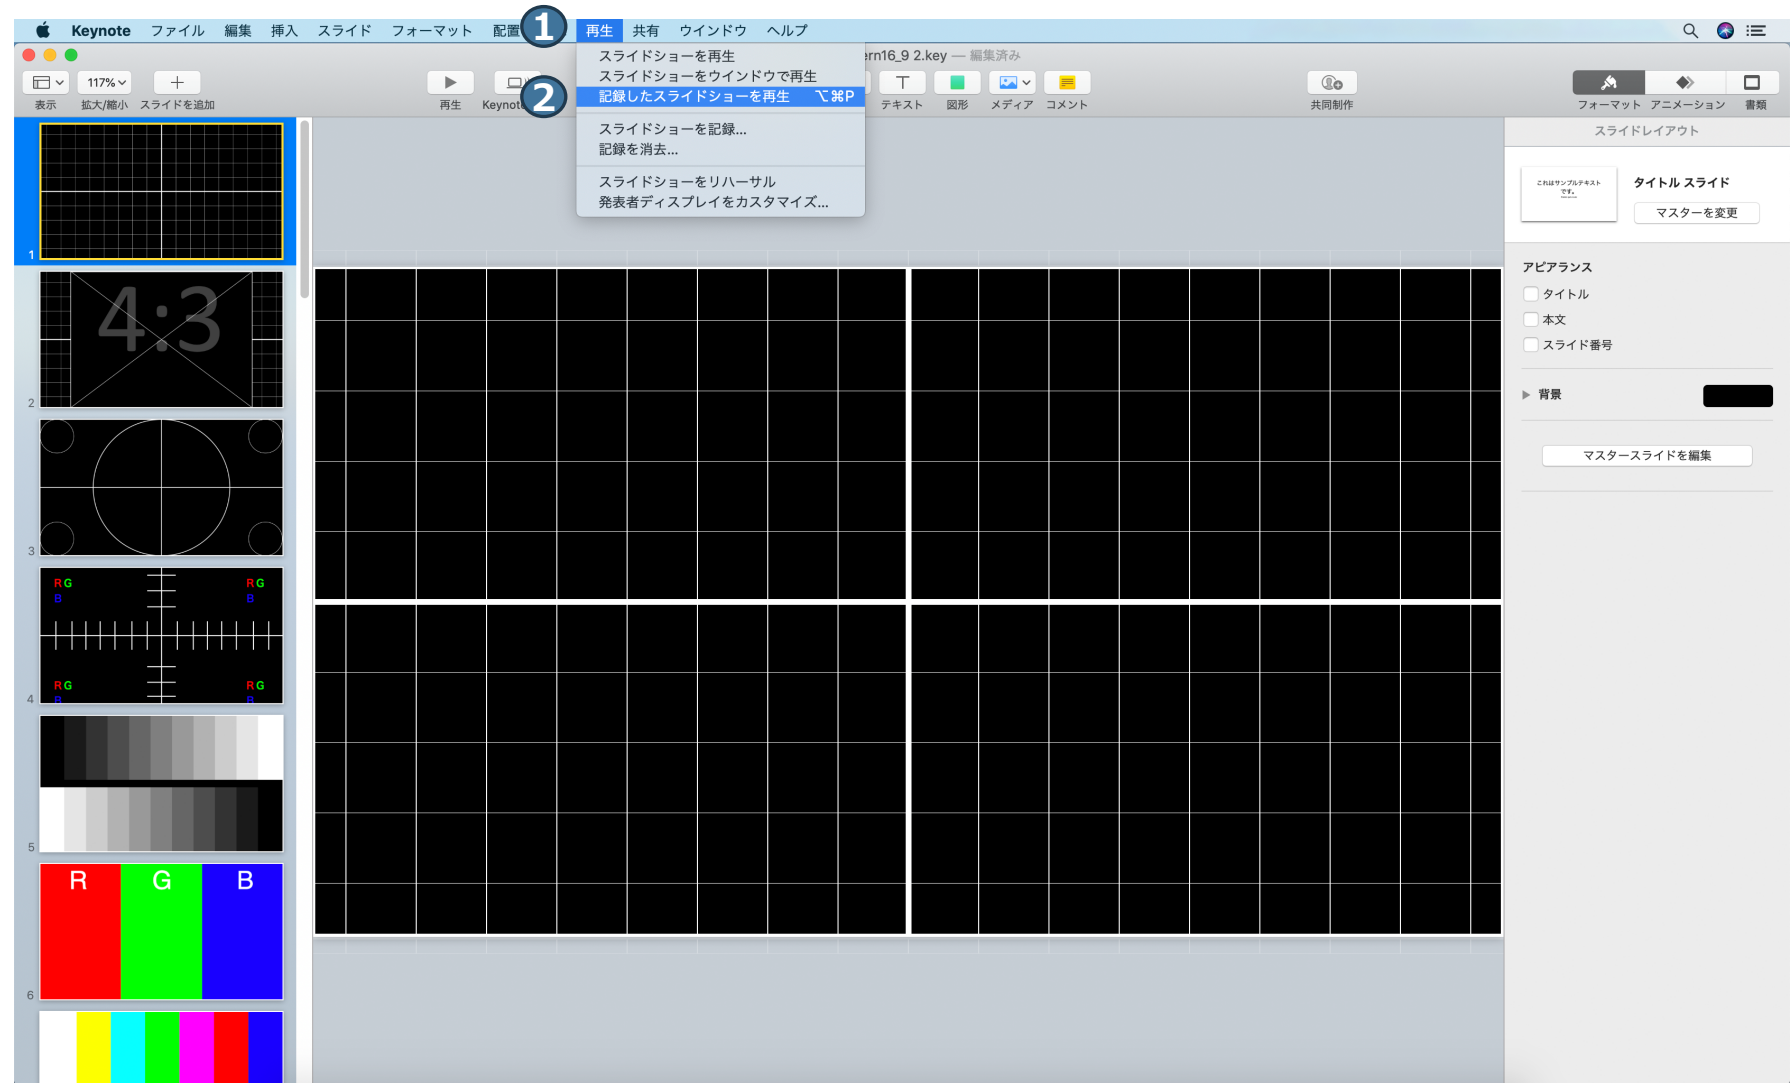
Keynote ファイル 編集 挿入 スライド フォーマット 配置 1 再生 共有 ウインドウ ヘルプ

117%

表示 拡大/縮小 スライドを追加 再生 Keynote

2

スライドショーを再生
スライドショーをウインドウで再生
記録したスライドショーを再生 ⌥⌘P
スライドショーを記録...
記録を消去...
スライドショーをリハーサル
発表者ディスプレイをカスタマイズ...

rn16_9 2.key — 編集済み

テキスト 図形 メディア コメント 共同制作 フォーマット アニメーション 書類

スライドレイアウト

タイトル スライド
マスターを変更

アピアランス
タイトル
本文
スライド番号

背景

マスタースライドを編集

1
4:3
2
3
RG B RG B
RG B RG B
4
5
R G B
6